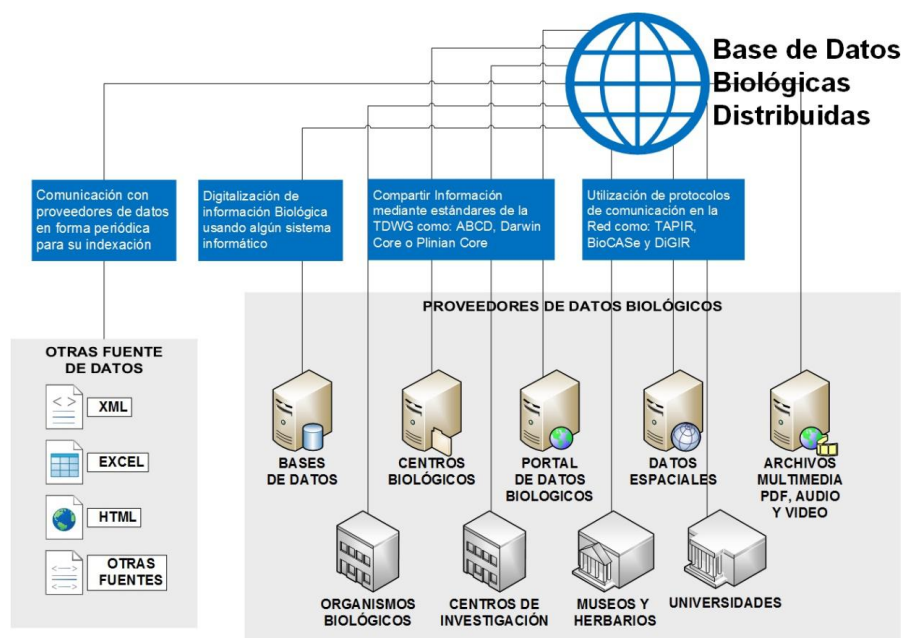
Base de Datos Biológicas Distribuidas

Comunicación con proveedores de datos en forma periódica para su indexación

Digitalización de información Biológica usando algún sistema informático

Compartir Información mediante estándares de la TDWG como: ABCD, Darwin Core o Plinian Core

Utilización de protocolos de comunicación en la Red como: TAPIR, BioCASe y DiGIR

PROVEEDORES DE DATOS BIOLÓGICOS

OTRAS FUENTE DE DATOS

XML

EXCEL

HTML

OTRAS FUENTES

BASES DE DATOS

CENTROS BIOLÓGICOS

PORTAL DE DATOS BIOLOGICOS

DATOS ESPACIALES

ARCHIVOS MULTIMEDIA PDF, AUDIO Y VIDEO

ORGANISMOS BIOLÓGICOS

CENTROS DE INVESTIGACIÓN

MUSEOS Y HERBARIOS

UNIVERSIDADES